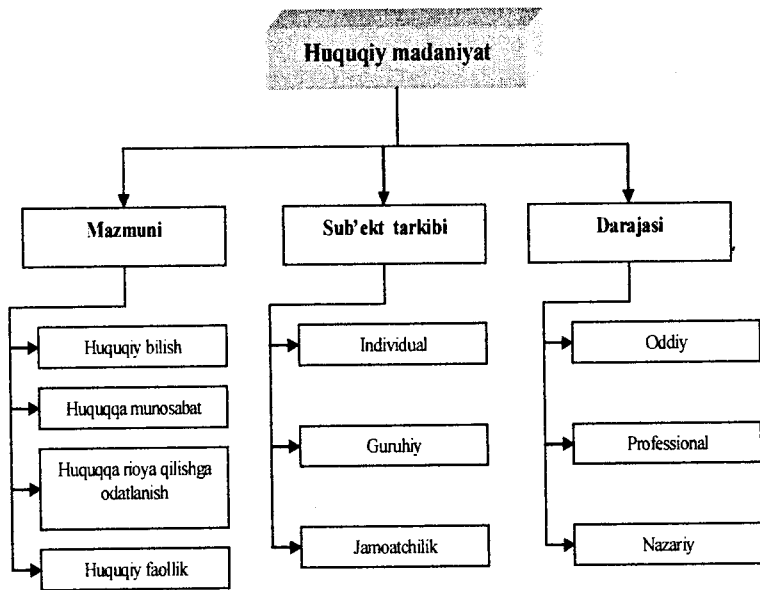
Huquqiy madaniyat

Mazmuni

Sub'ekt tarkibi

Darajasi

Huquqiy bilish

Huquqqa munosabat

Huquqqa rioya qilishga odatlanish

Huquqiy faollik

Individual

Guruhiy

Jamoatchilik

Oddiy

Professional

Nazariy